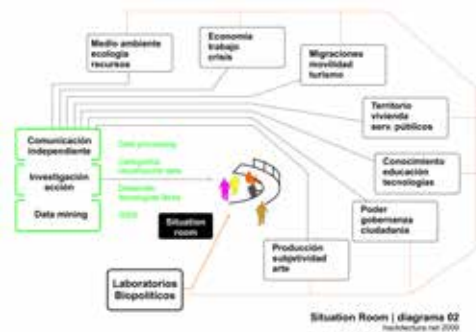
Medio ambiente
ecología
recursos

Economía
trabajo
crisis

Migraciones
movilidad
turismo

Territorio
vivienda
serv. públicos

Conocimiento
educación
tecnologías

Poder
gobernanza
ciudadanía

Producción
subjetividad
arte

Comunicación
independiente

Investigación
acción

Data mining

Data processing

Cartografía
visualización data

Desarrollo
tecnologías libres

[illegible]

Situation
room

Laboratorios
Biopolíticos

Situation Room | diagrama 02
hackitectura.net 2009